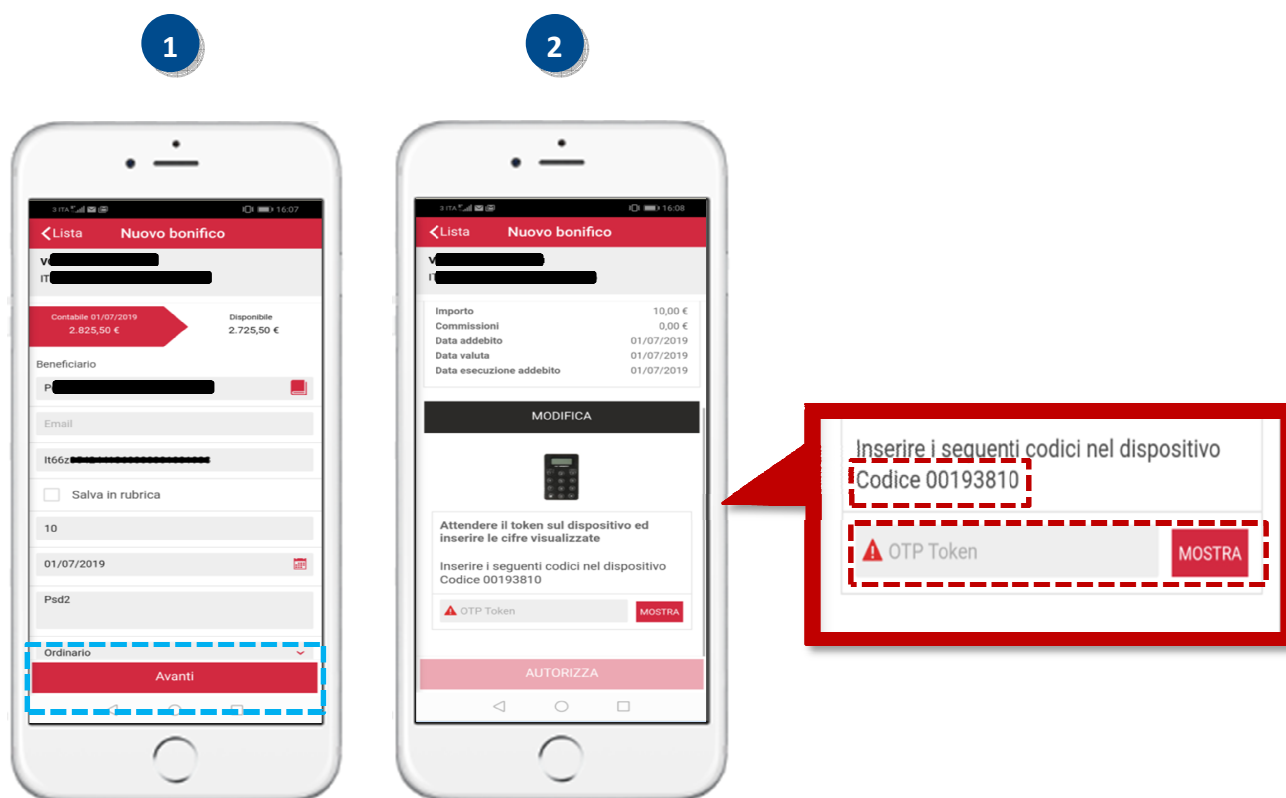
1

3 ITA 16:07

Lista Nuovo bonifico

V
IT

Contabile 01/07/2019
2.825,50 €

Disponibile
2.725,50 €

Beneficiario

P

Email

It66z

Salva in rubrica

10

01/07/2019

Psd2

Ordinario

Avanti

2

3 ITA 16:08

Lista Nuovo bonifico

V
IT

| | |
|---|---|
| Importo | 10,00 € |
| Commissioni | 0,00 € |
| Data addebito | 01/07/2019 |
| Data valuta | 01/07/2019 |
| Data esecuzione addebito | 01/07/2019 |

MODIFICA

Attendere il token sul dispositivo ed inserire le cifre visualizzate

Inserire i seguenti codici nel dispositivo
Codice 00193810

OTP Token MOSTRA

AUTORIZZA

Inserire i seguenti codici nel dispositivo
Codice 00193810

OTP Token MOSTRA